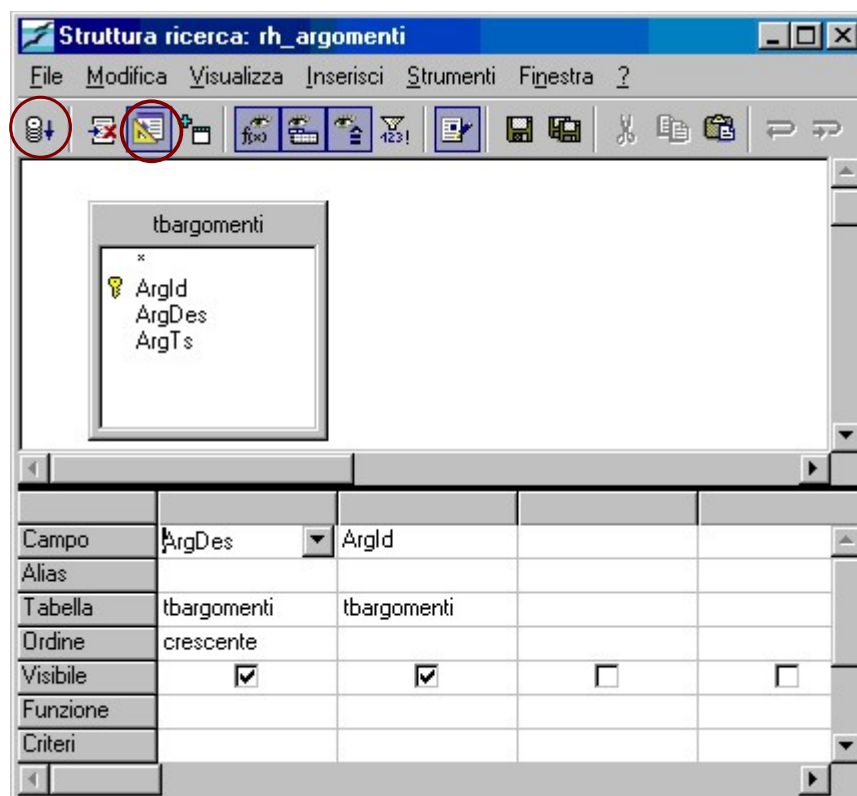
Struttura ricerca: rh_argomenti

File Modifica Visualizza Inserisci Strumenti Finestra ?

tbargomenti
*
ArgId
ArgDes
ArgTs

| | | | | |
|---|---|---|---|---|
| Campo | ArgDes | ArgId | | |
| Alias | | | | |
| Tabella | tbargomenti | tbargomenti | | |
| Ordine | crescente | | | |
| Visibile | ☑ | ☑ | ☐ | ☐ |
| Funzione | | | | |
| Criteri | | | | |